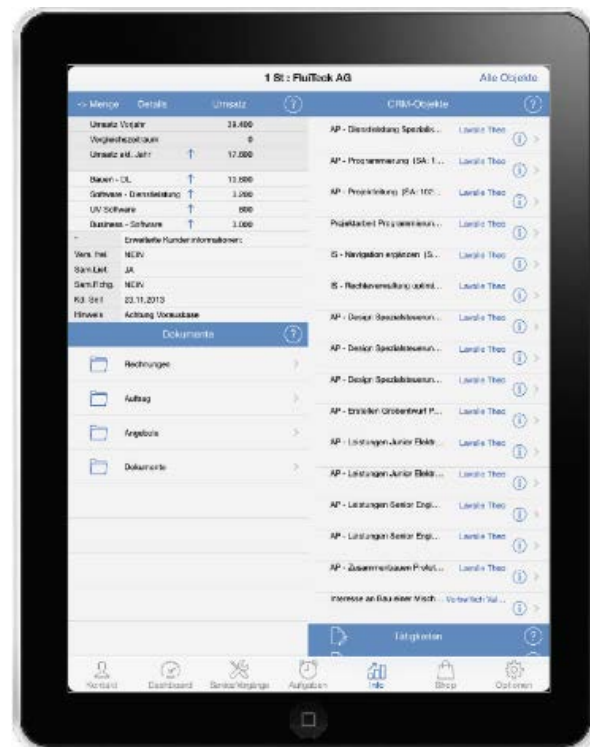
1 St : FluTech AG

Alle Objekte

<- Menge Details Umsatz

CRM-Objekte

| Umsatz Vorjahr | 39.400 |
|---|---|
| Vergleichszeitraum | 0 |
| Umsatz akt. Jahr | 17.800 |

| Bauen - DL | 13.800 |
|---|---|
| Software - Dienstleistung | 3.200 |
| UV Software | 800 |
| Business - Software | 3.000 |

Erweiterte Kundeninformationen:

| Vers. frei | NEIN |
|---|---|
| Sam.Lief. | JA |
| Sam.Rchg. | NEIN |
| Kd. Seit | 23.11.2013 |
| Hinweis | Achtung Vorauskasse |

Dokumente

Rechnungen

Auftrag

Angebote

Dokumente

AP - Dienstleistung Spezialis... Lavalle Theo

AP - Programmierung (SA: 1... Lavalle Theo

AP - Projektleitung (SA: 102... Lavalle Theo

Projektarbeit Programmierun... Lavalle Theo

IS - Navigation ergänzen (S... Lavalle Theo

IS - Rechteverwaltung optimi... Lavalle Theo

AP - Design Spezialisierun... Lavalle Theo

AP - Design Spezialisierun... Lavalle Theo

AP - Design Spezialisierun... Lavalle Theo

AP - Erstellen Grobentwurf P... Lavalle Theo

AP - Leistungen Junior Elektr... Lavalle Theo

AP - Leistungen Junior Elektr... Lavalle Theo

AP - Leistungen Senior Engi... Lavalle Theo

AP - Leistungen Senior Engi... Lavalle Theo

AP - Zusammenbauen Produ... Lavalle Theo

Interesse an Bau einer Masch... Vorbericht Val...

Tätigkeiten

Kontakt Dashboard Service/Vorgänge Aufgaben Info Shop Optionen